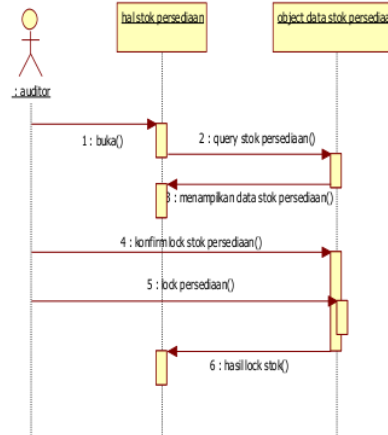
: auditor

hal stok persediaan

object data stok persediaa

1 : buka()

2 : query stok persediaan()

3 : menampilkan data stok persediaan()

4 : konfirm lock stok persediaan()

5 : lock persediaan()

6 : hasil lock stok()